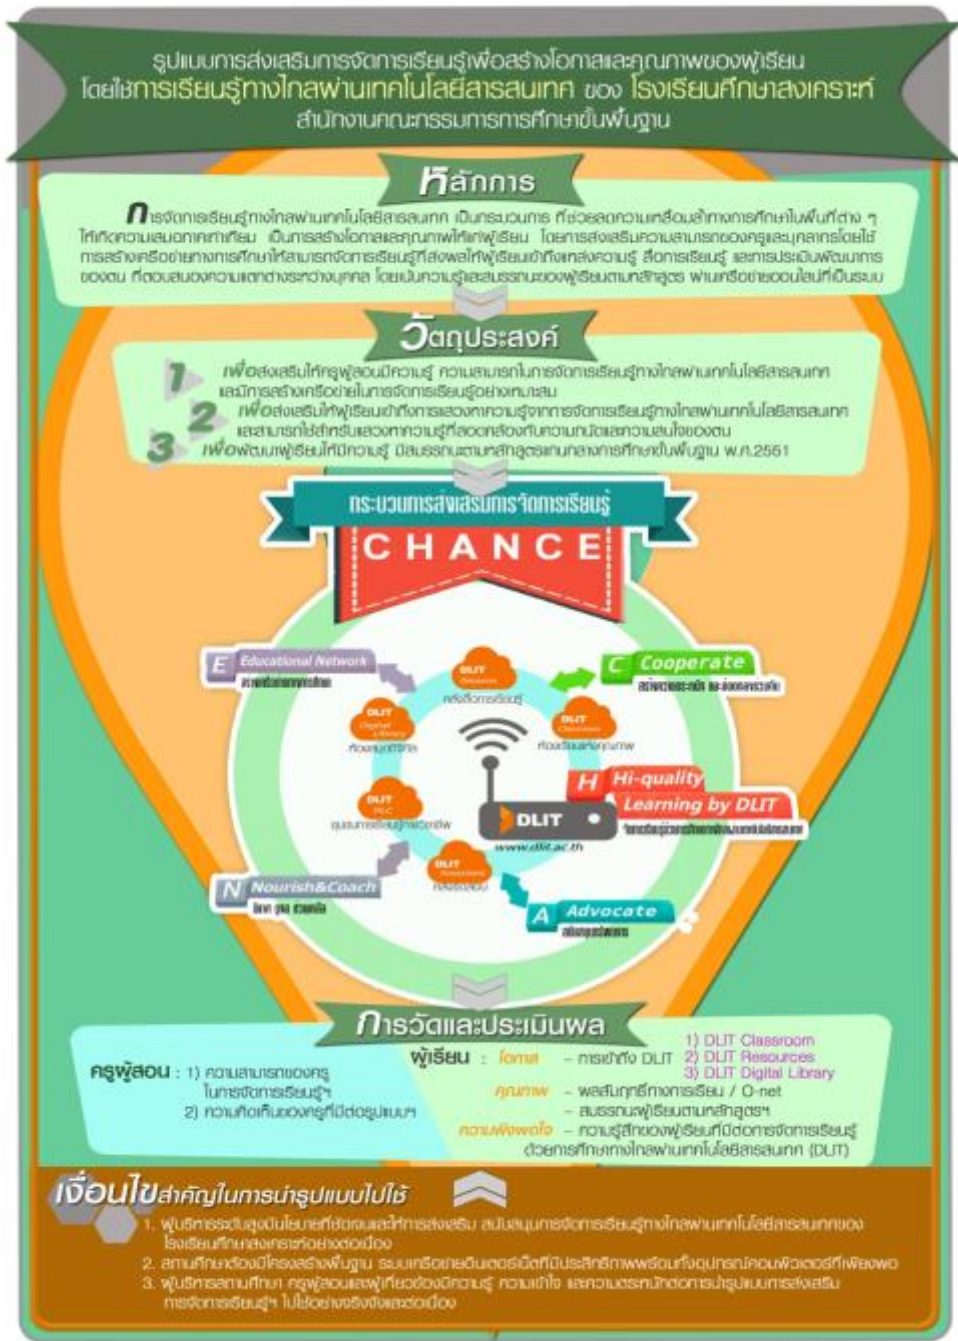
รูปแบบการส่งเสริมการจัดการเรียนรู้เพื่อสร้างโอกาสและคุณภาพของผู้เรียน โดยใช้การเรียนรู้ทางไกลผ่านเทคโนโลยีสารสนเทศ ของ โรงเรียนศึกษาสงเคราะห์ สำนักงานคณะกรรมการการศึกษาขั้นพื้นฐาน

หลักการ

การจัดการเรียนรู้ทางไกลผ่านเทคโนโลยีสารสนเทศ เป็นกระบวนการ ที่ช่วยลดความเหลื่อมล้ำทางการศึกษาในพื้นที่ต่าง ๆ ให้เกิดความเสมอภาคเท่าเทียม เป็นการสร้างโอกาสและคุณภาพให้แก่ผู้เรียน โดยการส่งเสริมความสามารถของครูและบุคลากรโดยใช้การสร้างเครือข่ายทางการศึกษาให้สามารถจัดการเรียนรู้ที่ส่งผลให้ผู้เรียนเข้าถึงแหล่งความรู้ สื่อการเรียนรู้ และการประเมินพัฒนาการของตน ที่ตอบสนองความแตกต่างระหว่างบุคคล โดยเน้นความรู้และคุณธรรมของผู้เรียนตามหลักสูตร ผ่านเครือข่ายออนไลน์ที่เป็นระบบ

วัตถุประสงค์

1 เพื่อส่งเสริมให้ครูผู้สอนมีความรู้ ความสามารถในการจัดการเรียนรู้ทางไกลผ่านเทคโนโลยีสารสนเทศ และมีการสร้างเครือข่ายในการจัดการเรียนรู้อย่างเหมาะสม

2 เพื่อส่งเสริมให้ผู้เรียนเข้าถึงการแสวงหาความรู้จากการจัดการเรียนรู้ทางไกลผ่านเทคโนโลยีสารสนเทศ และสามารถใช้สำหรับแสวงหาความรู้ที่สอดคล้องกับความถนัดและความสนใจของตน

3 เพื่อพัฒนาผู้เรียนให้มีความรู้ มีคุณธรรมตามหลักสูตรแกนกลางการศึกษาขั้นพื้นฐาน พ.ศ.2561

กระบวนการส่งเสริมการจัดการเรียนรู้

CHANCE

E Educational Network
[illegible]

C Cooperate
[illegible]

H Hi-quality Learning by DLIT
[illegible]

A Advocate
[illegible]

N Nourish&Coach
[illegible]

DLIT Resources
คลังสื่อการเรียนรู้

DLIT Digital Library
ห้องสมุดดิจิทัล

DLIT Classroom
ห้องเรียนแสนคุณภาพ

DLIT PLC
ชุมชนการเรียนรู้ทางวิชาชีพ

DLIT Assessment
คลังข้อสอบ

DLIT
www.dlit.ac.th

การวัดและประเมินผล

ครูผู้สอน : 1) ความสามารถของครู ในการจัดการเรียนรู้ฯ
2) ความคิดเห็นของครูที่มีต่อรูปแบบฯ

ผู้เรียน : โอกาส – การเข้าถึง DLIT 1) DLIT Classroom 2) DLIT Resources 3) DLIT Digital Library
คุณภาพ – ผลสัมฤทธิ์ทางการเรียน / O-net
– คุณธรรมผู้เรียนตามหลักสูตรฯ
ความพึงพอใจ – ความรู้สึกของผู้เรียนที่มีต่อการจัดการเรียนรู้ ด้วยการศึกษาทางไกลผ่านเทคโนโลยีสารสนเทศ (DLIT)

เงื่อนไขสำคัญในการนำรูปแบบไปใช้

1. ผู้บริหารระดับสูงมีนโยบายที่ชัดเจนและให้การส่งเสริม สนับสนุนการจัดการเรียนรู้ทางไกลผ่านเทคโนโลยีสารสนเทศของโรงเรียนศึกษาสงเคราะห์อย่างต่อเนื่อง
2. สถานศึกษาต้องมีโครงสร้างพื้นฐาน ระบบเครือข่ายอินเตอร์เน็ตที่มีประสิทธิภาพพร้อมทั้งอุปกรณ์คอมพิวเตอร์ที่เพียงพอ
3. ผู้บริหารสถานศึกษา ครูผู้สอนและผู้ที่เกี่ยวข้องมีความรู้ ความเข้าใจ และความตระหนักต่อการนำรูปแบบการส่งเสริมการจัดการเรียนรู้ฯ ไปใช้อย่างจริงจังและต่อเนื่อง